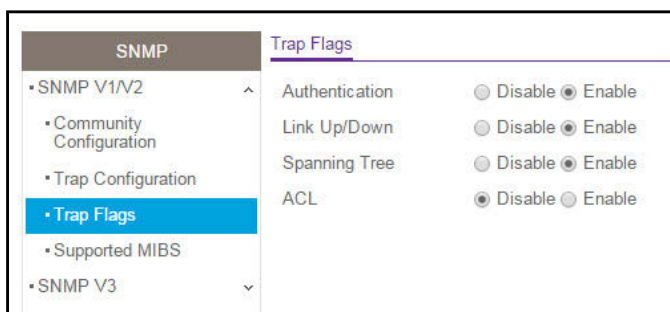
SNMP

• SNMP V1/V2

• Community Configuration

• Trap Configuration

• Trap Flags

• Supported MIBS

• SNMP V3

Trap Flags

| | | |
|---|---|---|
| Authentication | Disable | Enable |
| Link Up/Down | Disable | Enable |
| Spanning Tree | Disable | Enable |
| ACL | Disable | Enable |